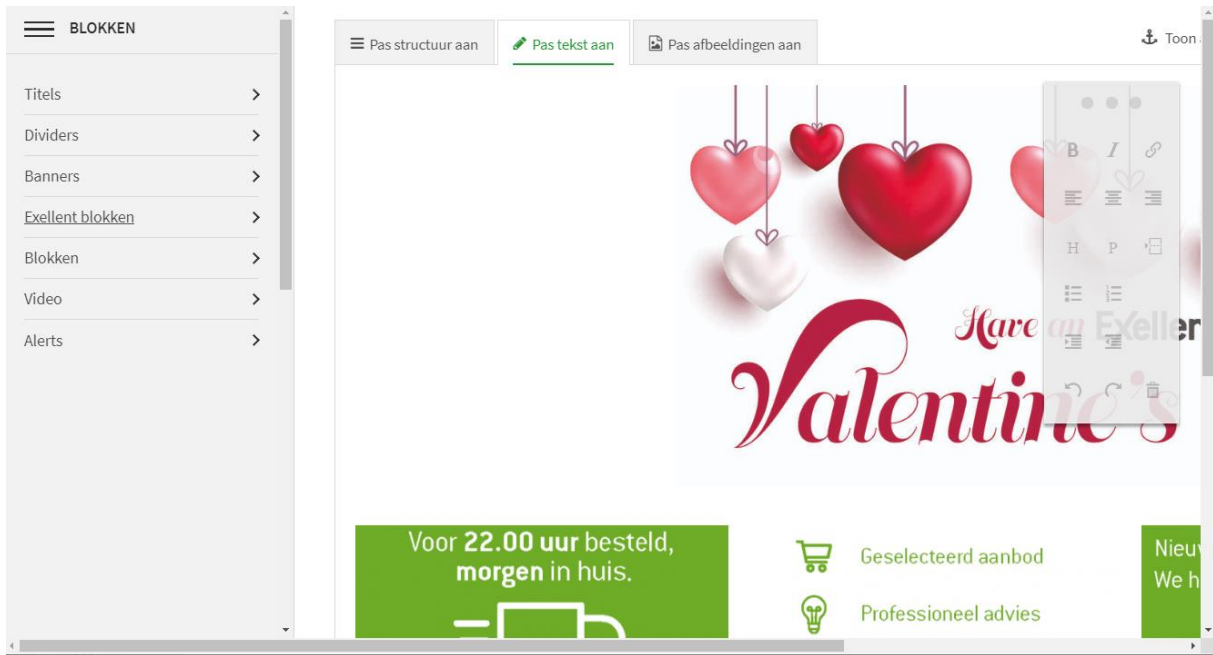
BLOKKEN

Titels
Dividers
Banners
Exellent blokken
Blokken
Video
Alerts

Pas structuur aan | Pas tekst aan | Pas afbeeldingen aan

Toon

B I
H P

Have an Exceller
Valentine's

Voor **22.00 uur** besteld, **morgen** in huis.

Geselecteerd aanbod
Professioneel advies

Nieu
We h